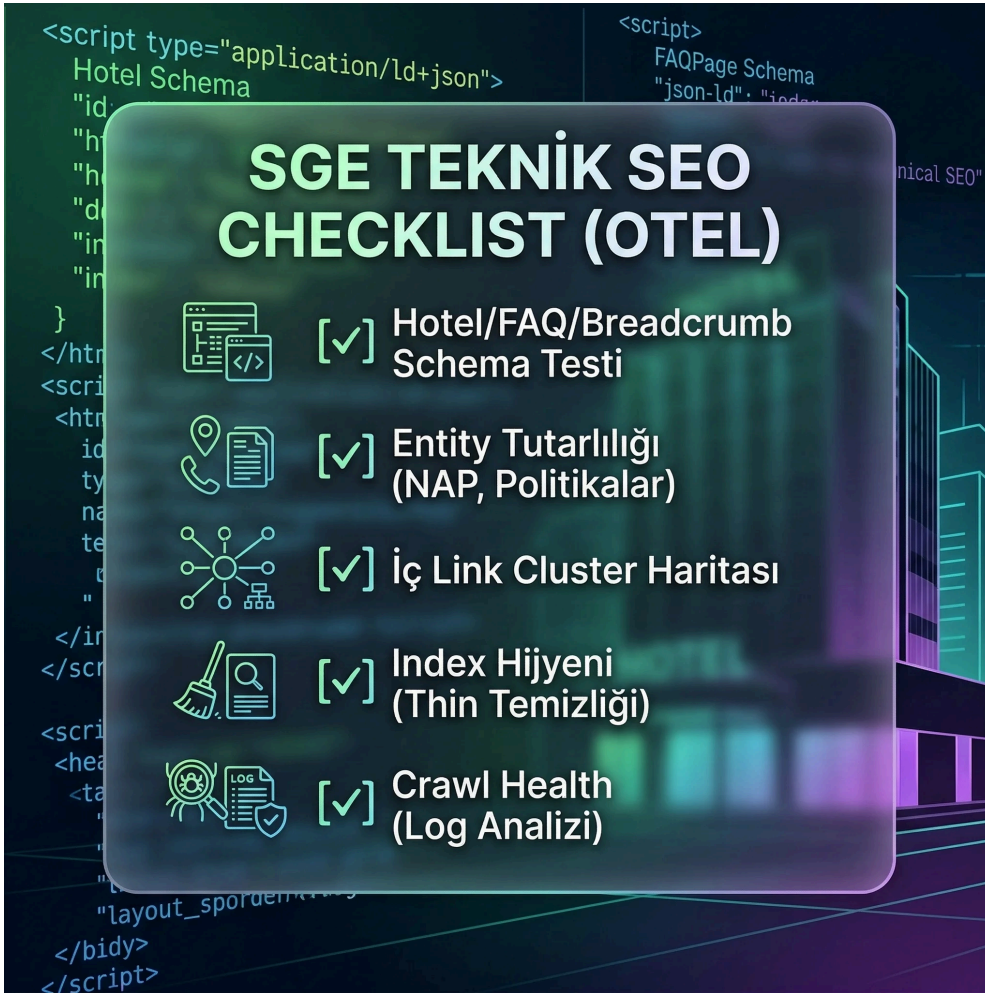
<script type="application/ld+json">
Hotel Schema
"id
"h
"h
"d
"i
"i
}
</htm
<scri
<htm
id
ty
na
te
</i
</scr

<scri
<hea
<ta

"layout_sporden
</bidy>
</script>

<script>
FAQPage Schema
"json-ld": "jeds
nical SEO"

SGE TEKNİK SEO CHECKLIST (OTEL)

[✓] Hotel/FAQ/Breadcrumb Schema Testi

[✓] Entity Tutarlılığı (NAP, Politikalar)

[✓] İç Link Cluster Haritası

[✓] Index Hijyeni (Thin Temizliği)

LOG

[✓] Crawl Health (Log Analizi)

OTEL